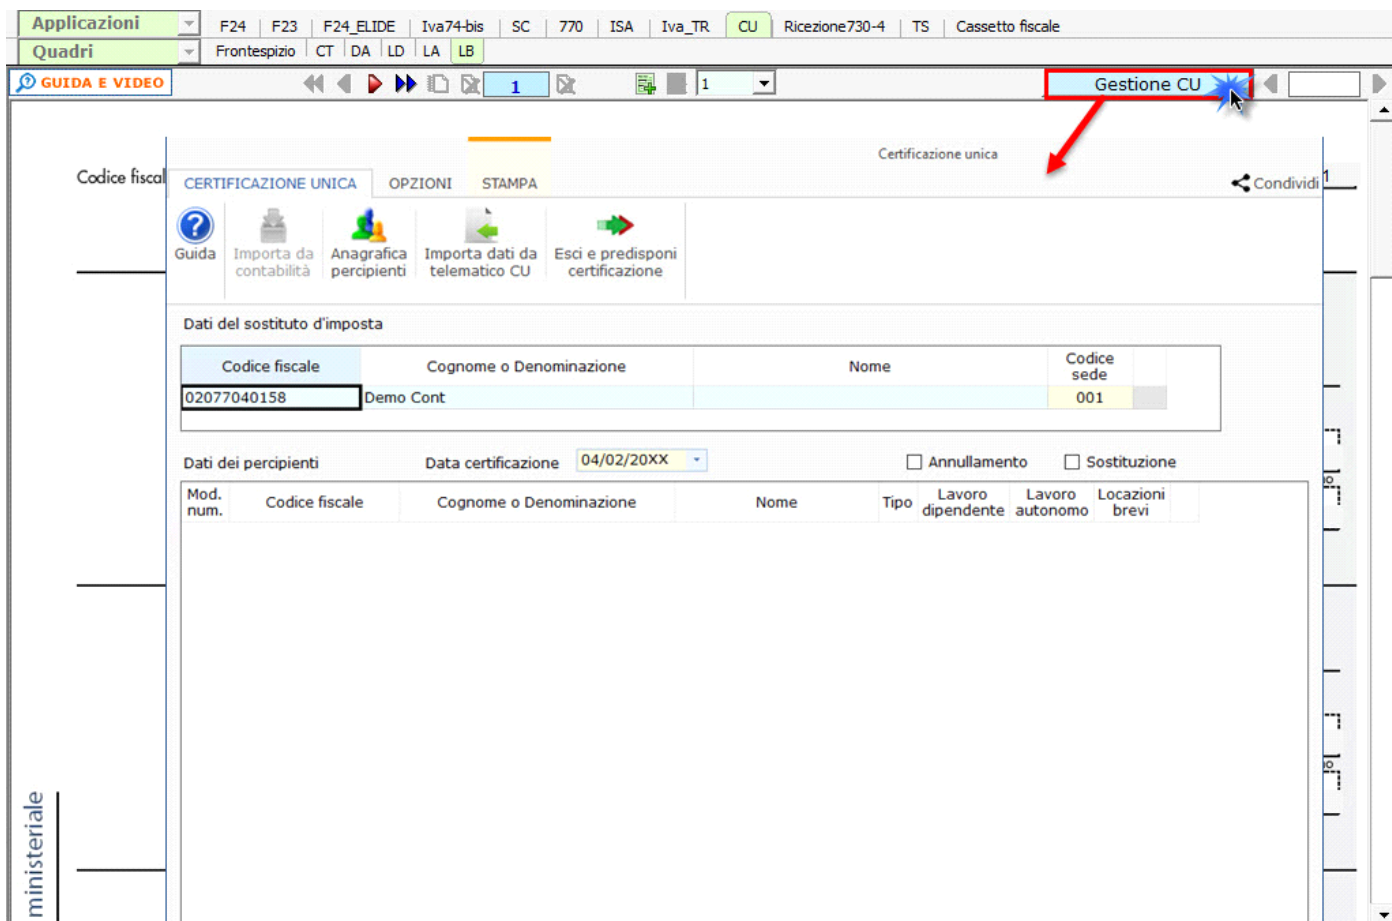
Applicazioni | F24 | F23 | F24_ELIDE | Iva74-bis | SC | 770 | ISA | Iva_TR | CU | Ricezione730-4 | TS | Cassetto fiscale

Quadri | Frontespizio | CT | DA | LD | LA | LB

GUIDA E VIDEO

1

1

Gestione CU

Codice fiscal

Certificazione unica

CERTIFICAZIONE UNICA | OPZIONI | STAMPA

Condividi

Guida

Importa da contabilità

Anagrafica percipienti

Importa dati da telematico CU

Esci e predisponi certificazione

Dati del sostituto d'imposta

| Codice fiscale | Cognome o Denominazione | Nome | Codice sede |
|---|---|---|---|
| 02077040158 | Demo Cont | | 001 |

Dati dei percipienti

Data certificazione 04/02/20XX

Annullamento

Sostituzione

| Mod. num. | Codice fiscale | Cognome o Denominazione | Nome | Tipo | Lavoro dipendente | Lavoro autonomo | Locazioni brevi |
|---|---|---|---|---|---|---|---|

ministeriale